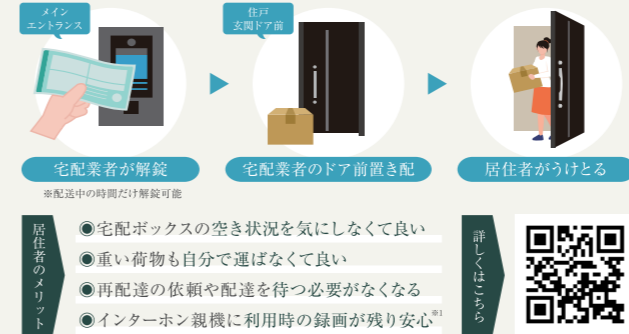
メイン
エントランス

住戸
玄関ドア前

宅配業者が解錠

※配送中の時間だけ解錠可能

宅配業者のドア前置き配

居住者がうけとる

居住者のメリット

◉宅配ボックスの空き状況を気にしなくて良い

◉重い荷物も自分で運ばなくて良い

◉再配達の依頼や配達を待つ必要がなくなる

◉インターホン親機に利用時の録画が残り安心$^{※1}$

詳しくはこちら